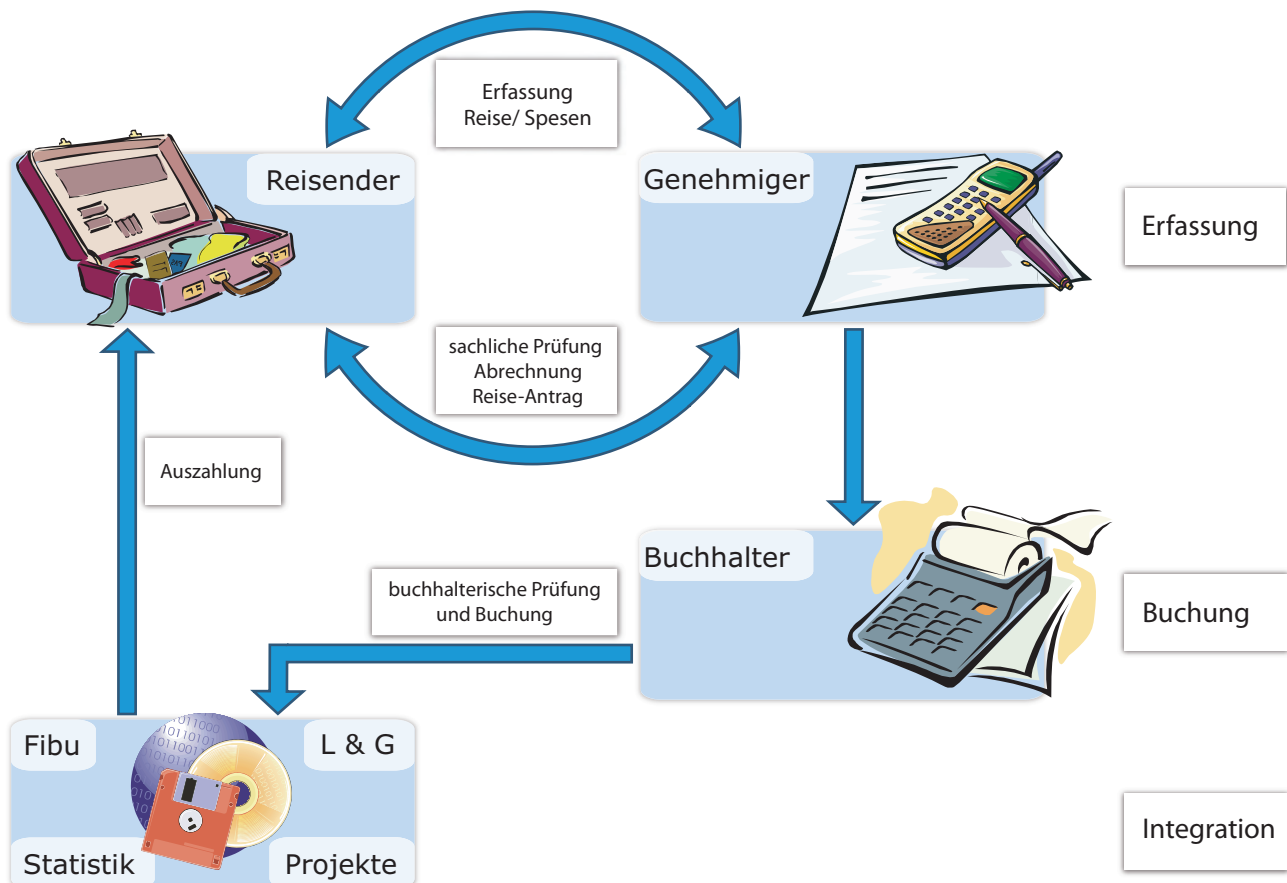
Erfassung
Reise/ Spesen

Reisender

Genehmiger

Erfassung

sachliche Prüfung
Abrechnung
Reise-Antrag

Auszahlung

Buchhalter

buchhalterische Prüfung
und Buchung

Buchung

Fibu

L & G

Statistik

Projekte

Integration